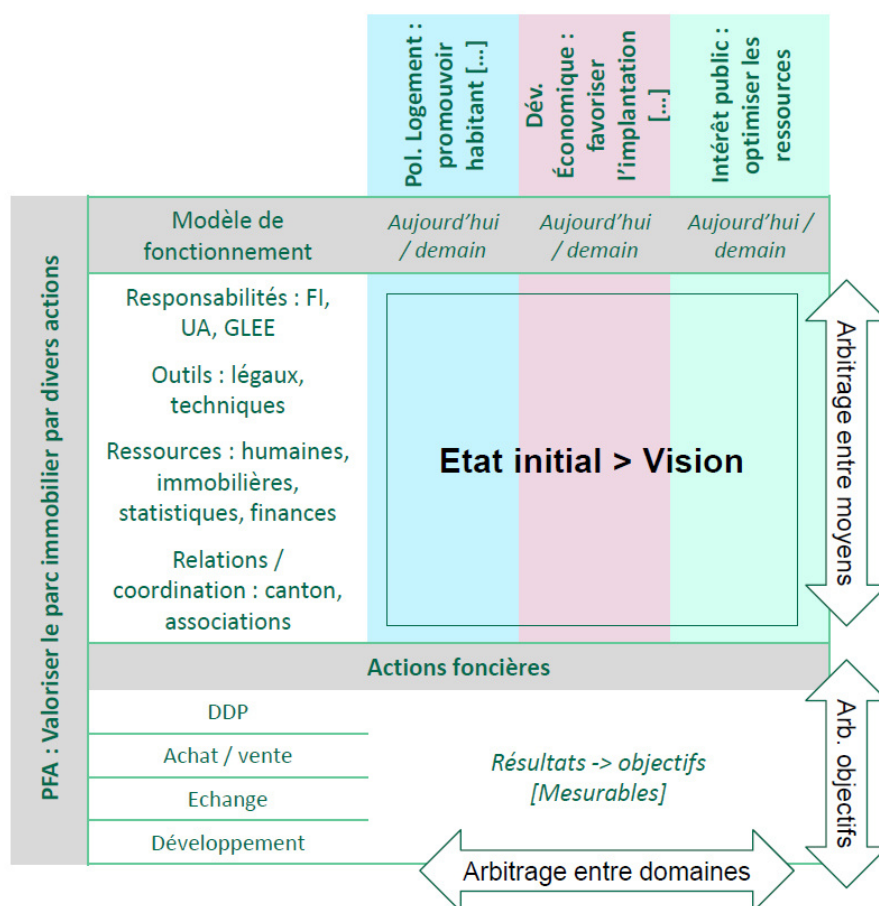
Pol. Logement : promouvoir habitant [...]

Dév. Économique : favoriser l'implantation [...]

Intérêt public : optimiser les ressources

PFA : Valoriser le parc immobilier par divers actions

Modèle de fonctionnement

Aujourd'hui / demain

Aujourd'hui / demain

Aujourd'hui / demain

Responsabilités : FI, UA, GLEE

Outils : légaux, techniques

Ressources : humaines, immobilières, statistiques, finances

Relations / coordination : canton, associations

Etat initial > Vision

Arbitrage entre moyens

Actions foncières

DDP

Achat / vente

Echange

Développement

Résultats -> objectifs [Mesurables]

Arb. objectifs

Arbitrage entre domaines